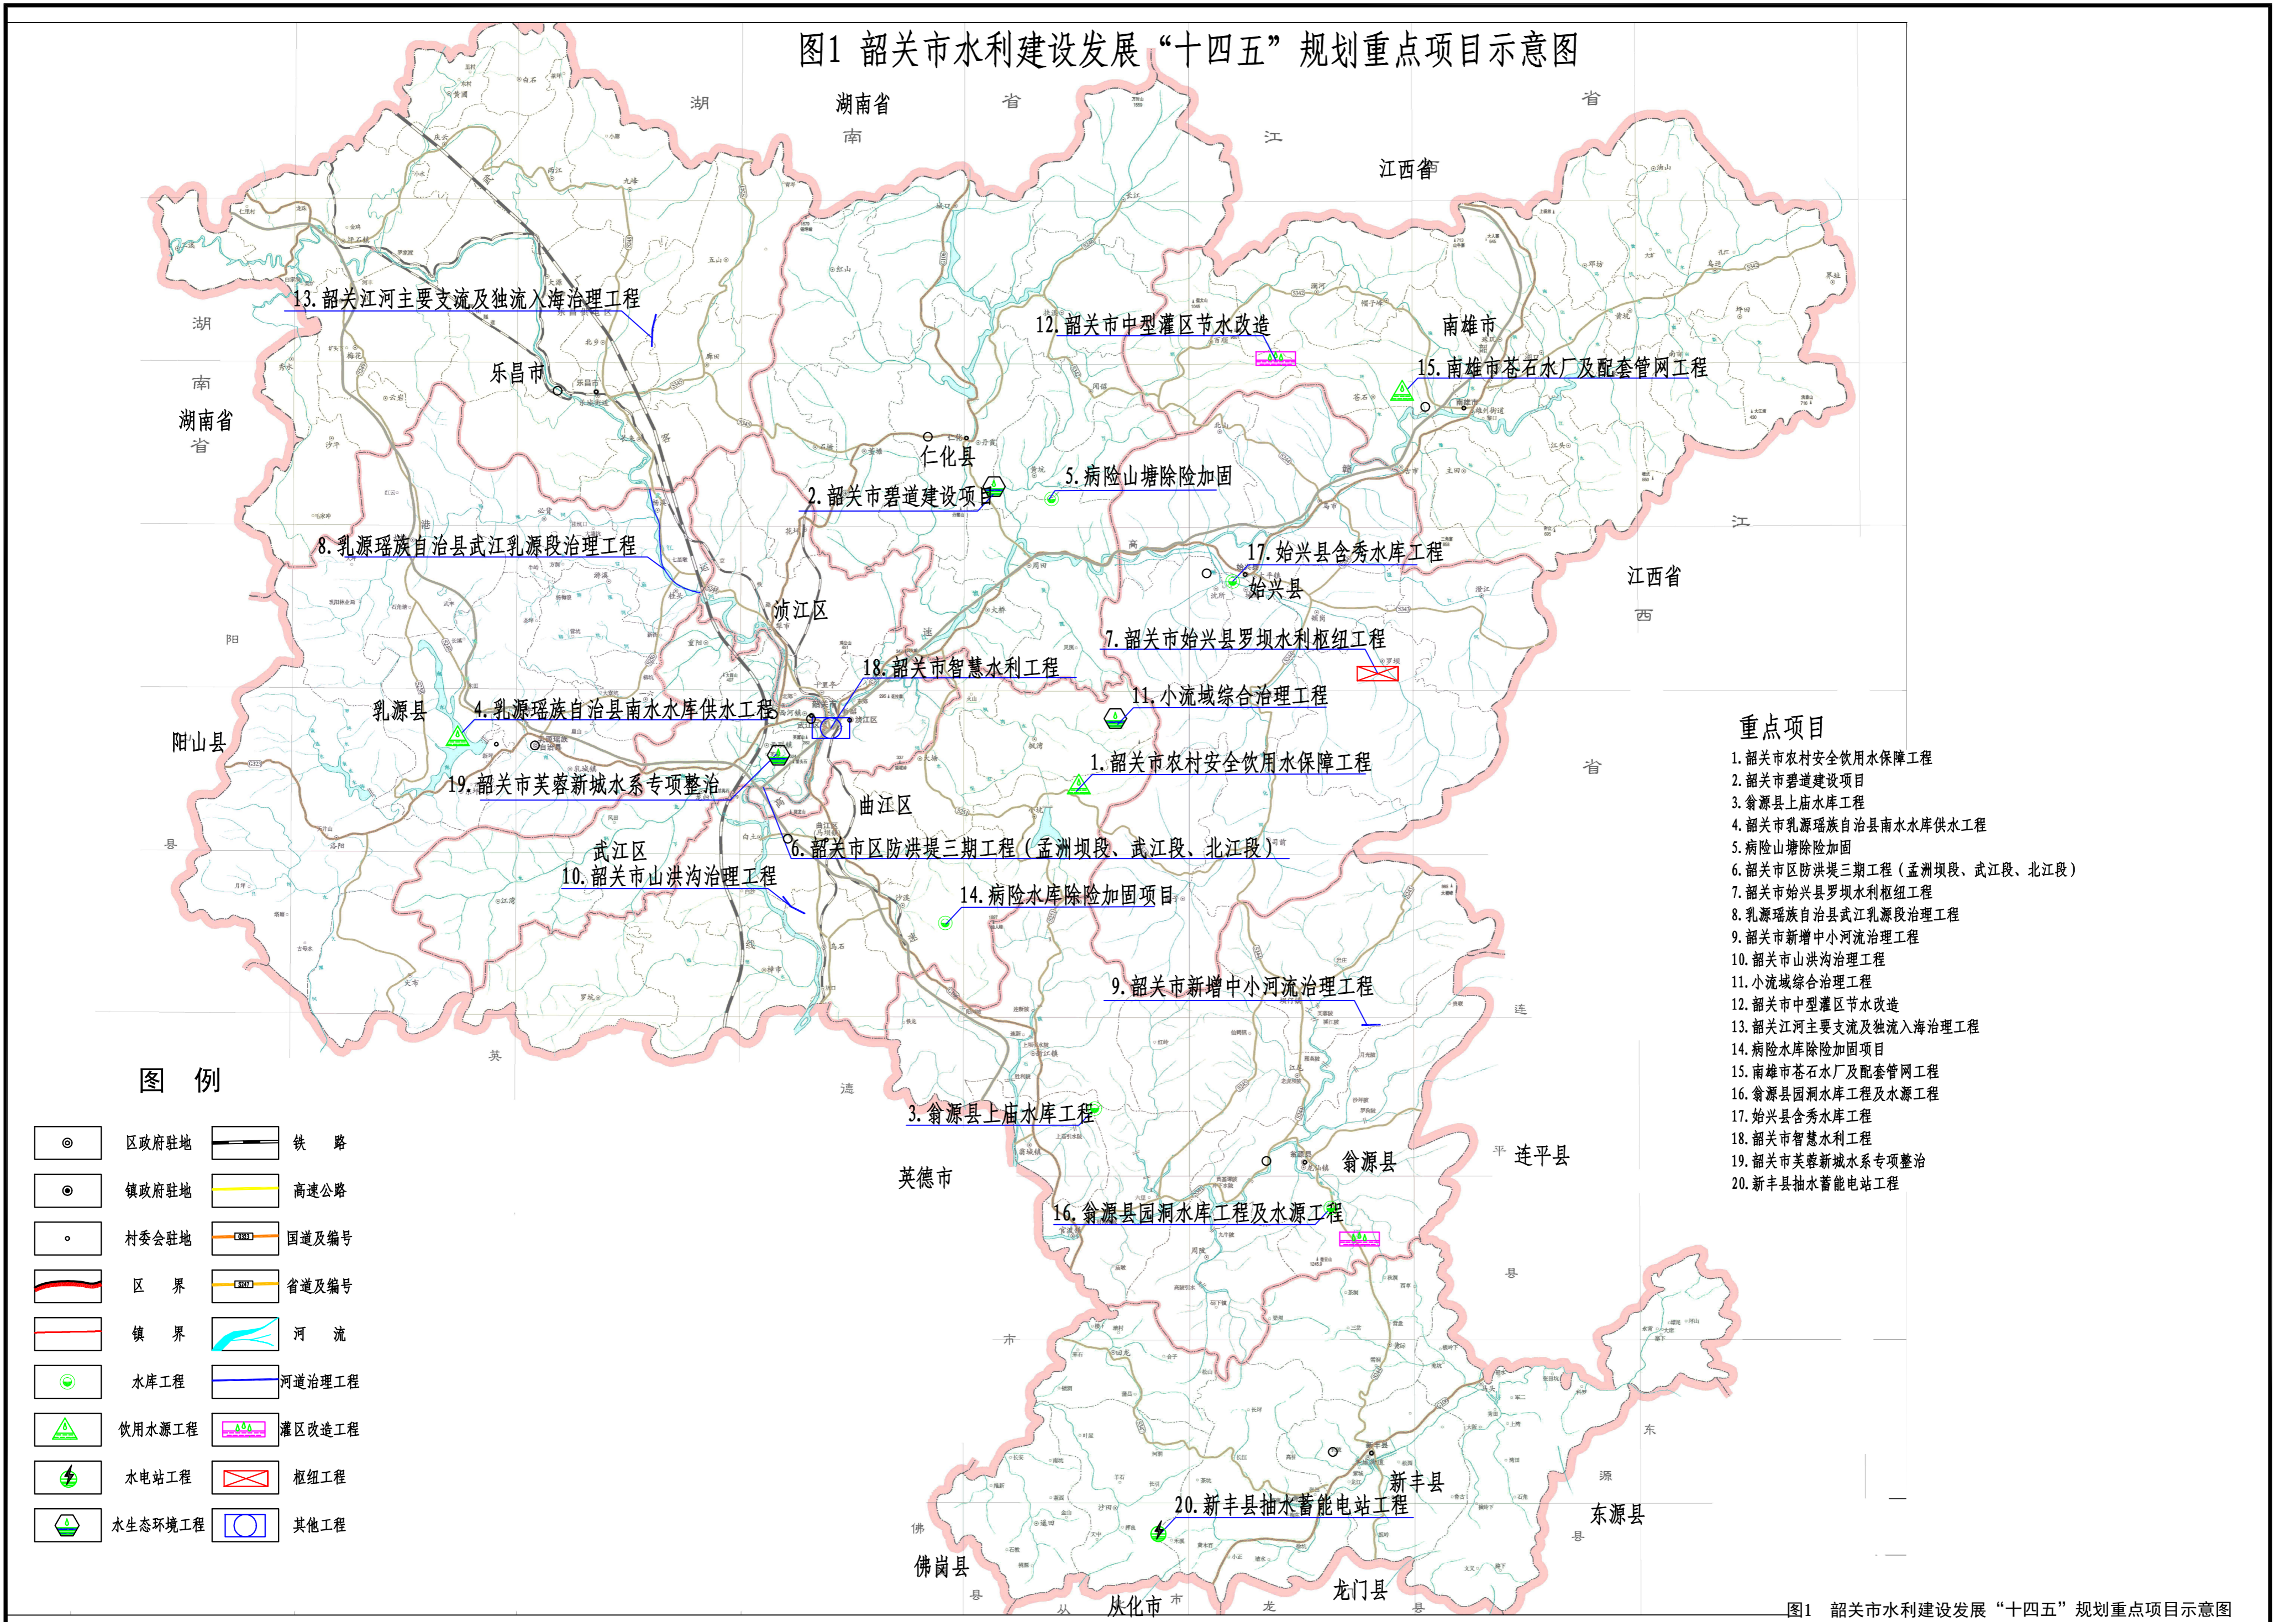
图1 韶关市水利建设发展“十四五”规划重点项目示意图

湖南省
江西省
湖南省
江西省
南雄市
乐昌市
仁化县
始兴县
浈江区
乳源县
阳山县
曲江区
武江区
英德市
翁源县
连平县
新丰县
东源县
佛岗县
从化市
龙门县

13. 韶关江河主要支流及独流入海治理工程
12. 韶关市中型灌区节水改造
15. 南雄市苍石水厂及配套管网工程
5. 病险山塘除险加固
2. 韶关市碧道建设项目
8. 乳源瑶族自治县武江乳源段治理工程
17. 始兴县含秀水库工程
7. 韶关市始兴县罗坝水利枢纽工程
18. 韶关市智慧水利工程
11. 小流域综合治理工程
4. 乳源瑶族自治县南水水库供水工程
1. 韶关市农村安全饮用水保障工程
19. 韶关市芙蓉新城水系专项整治
6. 韶关市区防洪堤三期工程（孟洲坝段、武江段、北江段）
10. 韶关市山洪沟治理工程
14. 病险水库除险加固项目
9. 韶关市新增中小河流治理工程
3. 翁源县上庙水库工程
16. 翁源县园洞水库工程及水源工程
20. 新丰县抽水蓄能电站工程

重点项目
1. 韶关市农村安全饮用水保障工程
2. 韶关市碧道建设项目
3. 翁源县上庙水库工程
4. 韶关市乳源瑶族自治县南水水库供水工程
5. 病险山塘除险加固
6. 韶关市区防洪堤三期工程（孟洲坝段、武江段、北江段）
7. 韶关市始兴县罗坝水利枢纽工程
8. 乳源瑶族自治县武江乳源段治理工程
9. 韶关市新增中小河流治理工程
10. 韶关市山洪沟治理工程
11. 小流域综合治理工程
12. 韶关市中型灌区节水改造
13. 韶关江河主要支流及独流入海治理工程
14. 病险水库除险加固项目
15. 南雄市苍石水厂及配套管网工程
16. 翁源县园洞水库工程及水源工程
17. 始兴县含秀水库工程
18. 韶关市智慧水利工程
19. 韶关市芙蓉新城水系专项整治
20. 新丰县抽水蓄能电站工程

图 例
| 区政府驻地 | 铁 路 |
|---|---|
| 镇政府驻地 | 高速公路 |
| 村委会驻地 | 国道及编号 |
| 区 界 | 省道及编号 |
| 镇 界 | 河 流 |
| 水库工程 | 河道治理工程 |
| 饮用水源工程 | 灌区改造工程 |
| 水电站工程 | 枢纽工程 |
| 水生态环境工程 | 其他工程 |

图1 韶关市水利建设发展“十四五”规划重点项目示意图